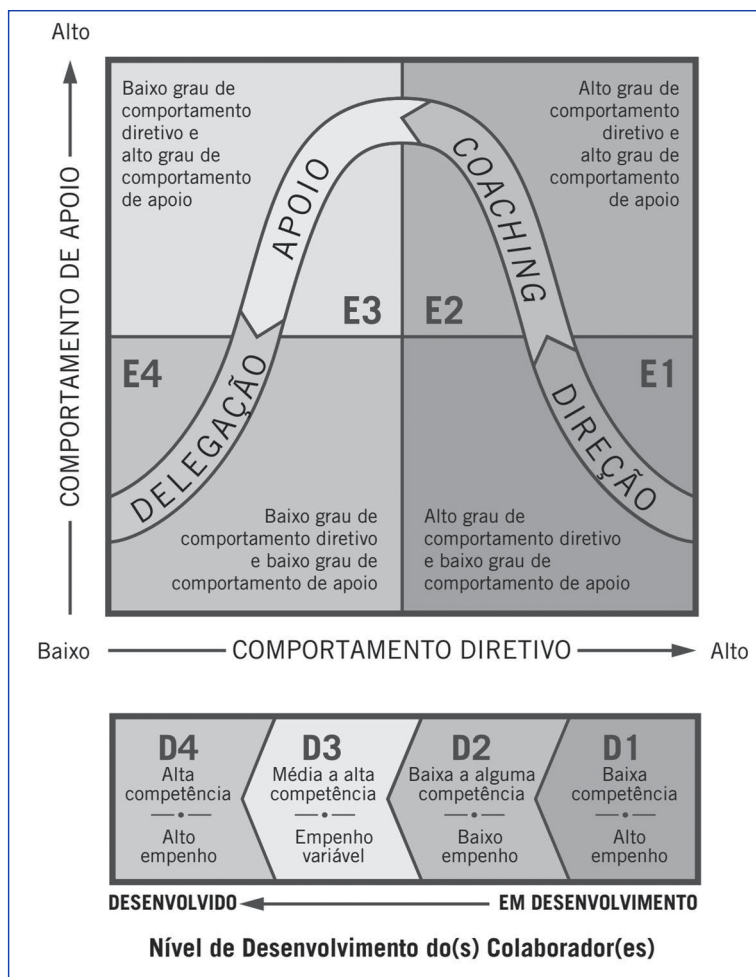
Alto

COMPORTAMENTO DE APOIO

Baixo grau de comportamento diretivo e alto grau de comportamento de apoio

Alto grau de comportamento diretivo e alto grau de comportamento de apoio

APOIO

COACHING

E3

E2

E4

E1

DELEGAÇÃO

DIREÇÃO

Baixo grau de comportamento diretivo e baixo grau de comportamento de apoio

Alto grau de comportamento diretivo e baixo grau de comportamento de apoio

Baixo

COMPORTAMENTO DIRETIVO

Alto

D4
Alta competência
—•—
Alto empenho

D3
Média a alta competência
—•—
Empenho variável

D2
Baixa a alguma competência
—•—
Baixo empenho

D1
Baixa competência
—•—
Alto empenho

DESENVOLVIDO

EM DESENVOLVIMENTO

Nível de Desenvolvimento do(s) Colaborador(es)